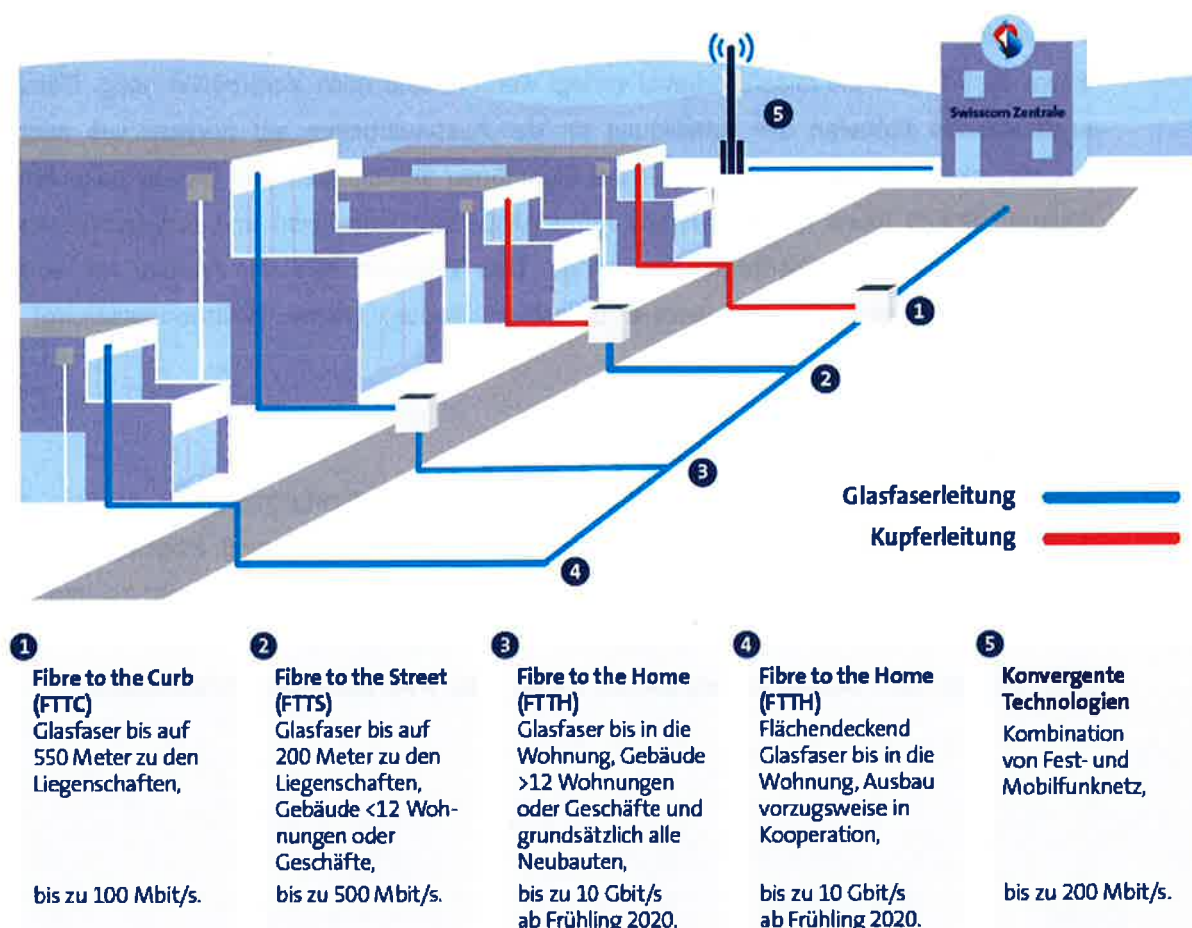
5

Swisscom Zentrale

1

2

3

4

Glasfaserleitung

Kupferleitung

1
Fibre to the Curb (FTTC)
Glasfaser bis auf 550 Meter zu den Liegenschaften,

bis zu 100 Mbit/s.

2
Fibre to the Street (FTTS)
Glasfaser bis auf 200 Meter zu den Liegenschaften, Gebäude <12 Wohnungen oder Geschäfte,

bis zu 500 Mbit/s.

3
Fibre to the Home (FTTH)
Glasfaser bis in die Wohnung, Gebäude >12 Wohnungen oder Geschäfte und grundsätzlich alle Neubauten,

bis zu 10 Gbit/s ab Frühling 2020.

4
Fibre to the Home (FTTH)
Flächendeckend Glasfaser bis in die Wohnung, Ausbau vorzugsweise in Kooperation,

bis zu 10 Gbit/s ab Frühling 2020.

5
Konvergente Technologien
Kombination von Fest- und Mobilfunknetz,

bis zu 200 Mbit/s.